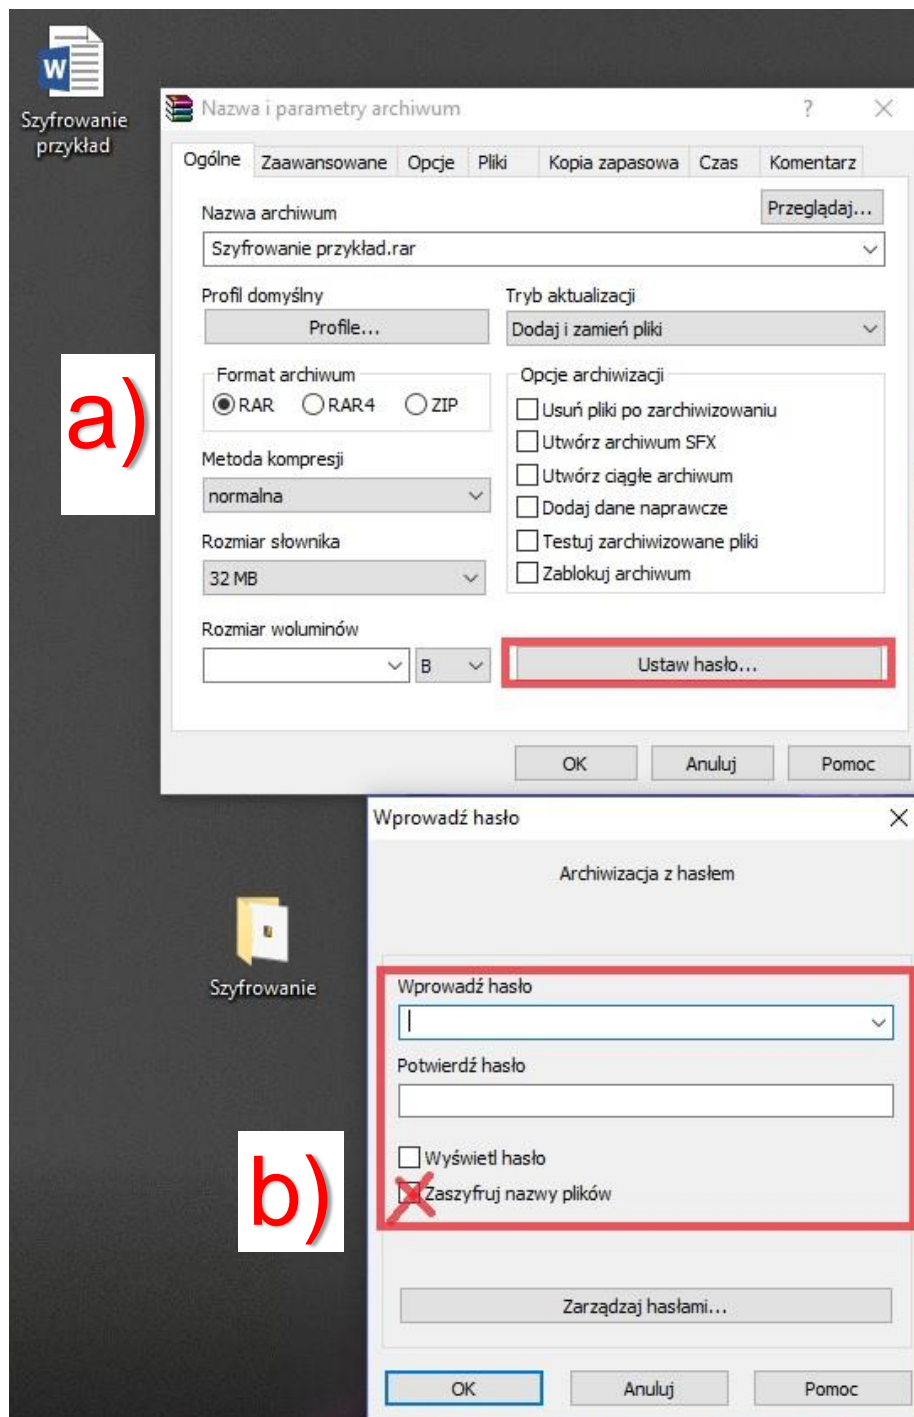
Szyfrowanie przykład

Nazwa i parametry archiwum ? ×

Ogólne | Zaawansowane | Opcje | Pliki | Kopia zapasowa | Czas | Komentarz

Nazwa archiwum
Przeglądaj...
Szyfrowanie przykład.rar

Profil domyślny
Profile...

Tryb aktualizacji
Dodaj i zamień pliki

a)

Format archiwum
RAR RAR4 ZIP

Metoda kompresji
normalna

Rozmiar słownika
32 MB

Rozmiar woluminów
B

Opcje archiwizacji
Usuń pliki po zarchiwizowaniu
Utwórz archiwum SFX
Utwórz ciągłe archiwum
Dodaj dane naprawcze
Testuj zarchiwizowane pliki
Zablokuj archiwum

Ustaw hasło...

OK Anuluj Pomoc

Szyfrowanie

Wprowadź hasło ×

Archiwizacja z hasłem

Wprowadź hasło

Potwierdź hasło

b)

Wyświetl hasło
Zaszyfruj nazwy plików

Zarządzaj hasłami...

OK Anuluj Pomoc